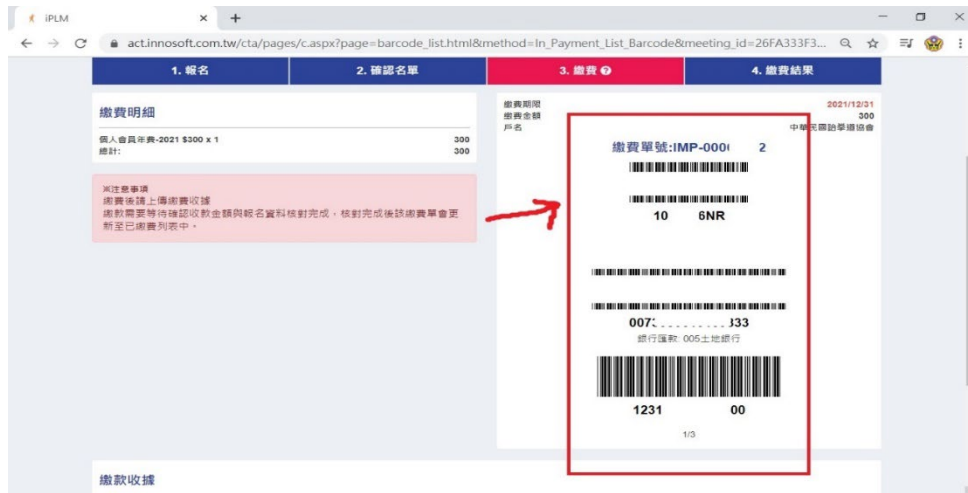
iPLM ×

act.innosoft.com.tw/cta/pages/c.aspx?page=barcode_list.html&method=In_Payment_List_Barcode&meeting_id=26FA333F3...

1. 報名
2. 確認名單
3. 繳費
4. 繳費結果

繳費明細

個人會員年費-2021 $300 x 1 300
總計: 300

※注意事項
繳費後請上傳繳費收據
繳款需要等待確認收款金額與報名資料核對完成，核對完成後該繳費單會更新至已繳費列表中。

繳費期限 2021/12/31
繳費金額 300
戶名 中華民國訪學遊協會

繳費單號:IMP-000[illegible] 2

10 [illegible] 6NR

007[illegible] 333
銀行匯款: 005土地銀行

1231 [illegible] 00

1/3

繳款收據